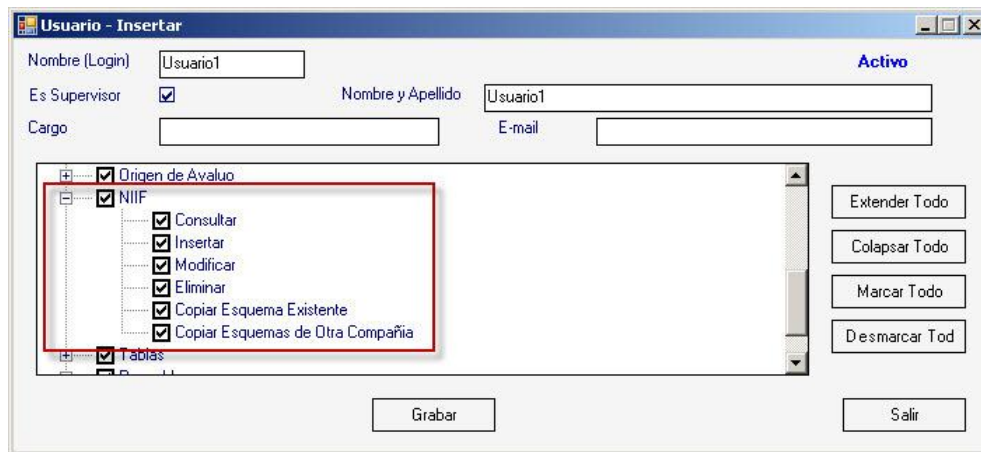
Usuario - Insertar

Nombre (Login) Usuario1

Activo

Es Supervisor

Nombre y Apellido Usuario1

Cargo

E-mail

Origen de Avaluo
NIIF
Consultar
Insertar
Modificar
Eliminar
Copiar Esquema Existente
Copiar Esquemas de Otra Compañia
Tablas
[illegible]

Extender Todo
Colapsar Todo
Marcar Todo
Desmarcar Tod

Grabar

Salir